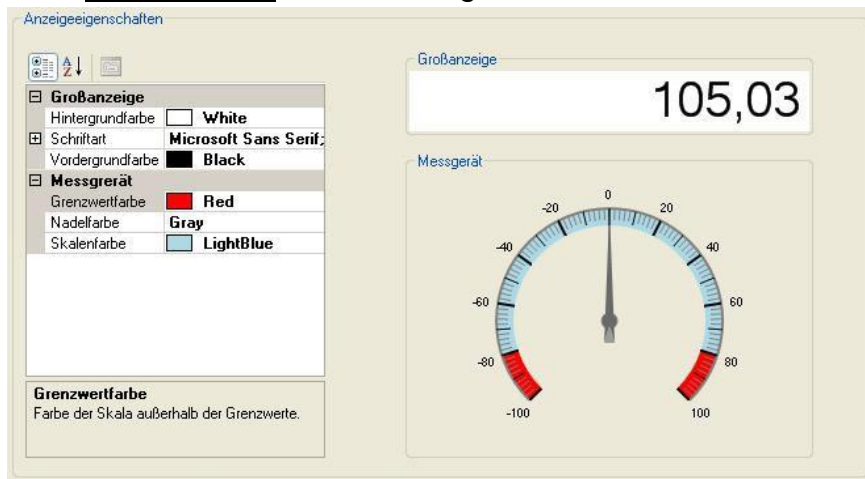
Anzeigeeigenschaften

| ⊟ Großanzeige | |
|---|---|
| Hintergrundfarbe | White |
| ⊞ Schriftart | Microsoft Sans Serif; |
| Vordergrundfarbe | Black |
| ⊟ Messgrerät | |
| Grenzwertfarbe | Red |
| Nadelfarbe | Gray |
| Skalenfarbe | LightBlue |

Grenzwertfarbe
Farbe der Skala außerhalb der Grenzwerte.

Großanzeige

105,03

Messgerät

0
-20
20
-40
40
-60
60
-80
80
-100
100